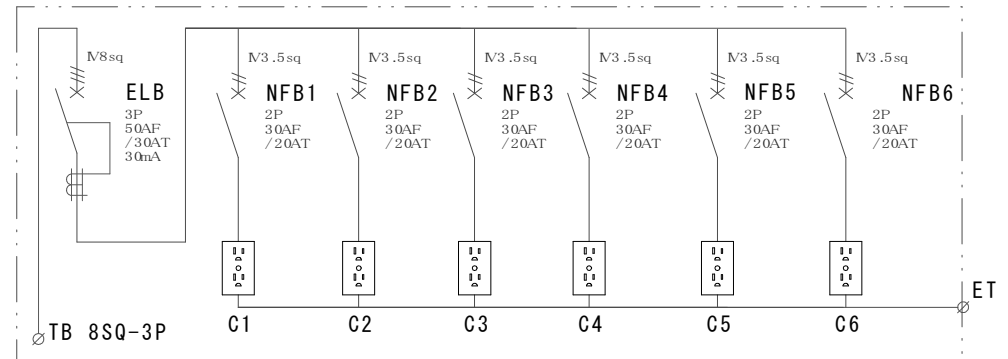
IV8sq

ELB
3P
50AF
/30AT
30mA

IV3.5sq
NFB1
2P
30AF
/20AT

IV3.5sq
NFB2
2P
30AF
/20AT

IV3.5sq
NFB3
2P
30AF
/20AT

IV3.5sq
NFB4
2P
30AF
/20AT

IV3.5sq
NFB5
2P
30AF
/20AT

IV3.5sq
NFB6
2P
30AF
/20AT

C1 C2 C3 C4 C5 C6

ET

TB 8SQ-3P